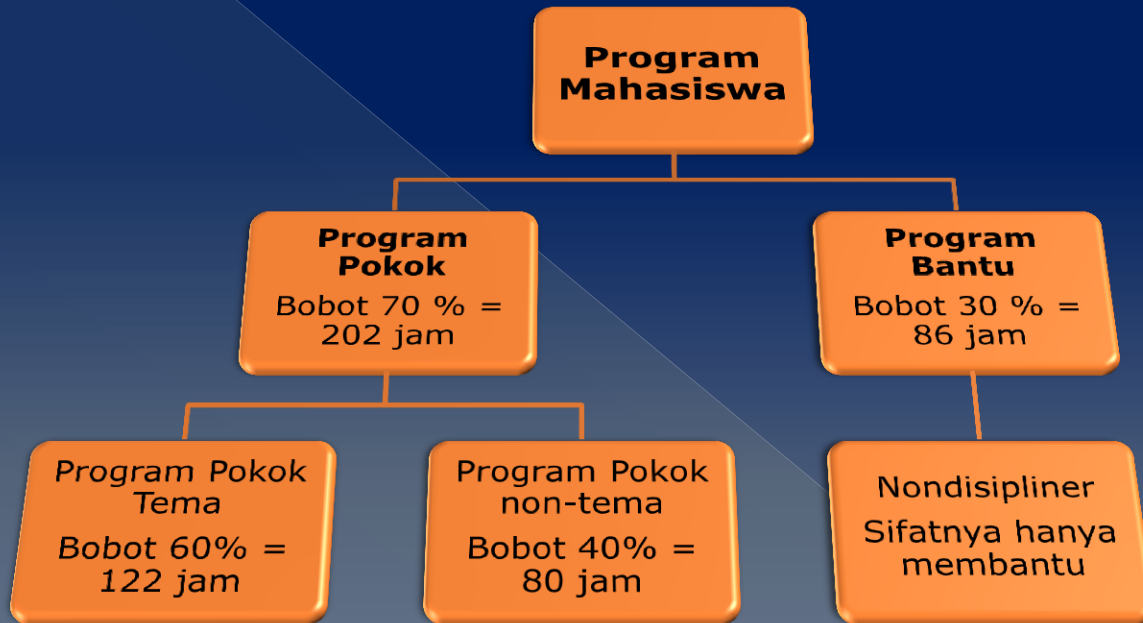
Program Mahasiswa

Program Pokok

Bobot 70 % = 202 jam

Program Bantu

Bobot 30 % = 86 jam

Program Pokok Tema

Bobot 60% = 122 jam

Program Pokok non-tema

Bobot 40% = 80 jam

Nondisipliner

Sifatnya hanya membantu